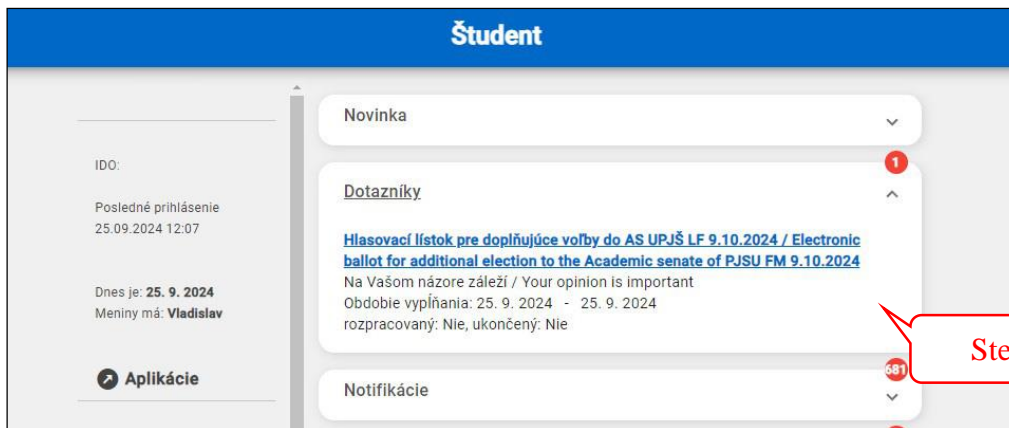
Študent

IDO:

Posledné prihlásenie
25.09.2024 12:07

Dnes je: **25. 9. 2024**
Meniny má: **Vladislav**

Aplikácie

Novinka

1

Dotazníky

Hlasovací lístok pre doplňujúce voľby do AS UPJŠ LF 9.10.2024 / Electronic ballot for additional election to the Academic senate of PJSU FM 9.10.2024
Na Vašom názore záleží / Your opinion is important
Obdobie vypĺňania: 25. 9. 2024 - 25. 9. 2024
rozpracovaný: Nie, ukončený: Nie

Ste

681

Notifikácie